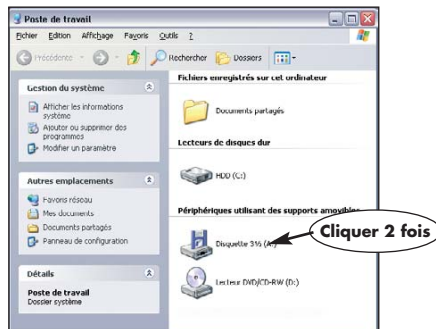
Poste de travail

Fichier Edition Affichage Favoris Outils ?

Précédente Rechercher Dossiers

Gestion du système

Afficher les informations système

Ajouter ou supprimer des programmes

Modifier un paramètre

Autres emplacements

Favoris réseau

Mes documents

Documents partagés

Panneau de configuration

Détails

Poste de travail
Dossier système

Fichiers enregistrés sur cet ordinateur

Documents partagés

Lecteurs de disques dur

HDD (C:)

Périphériques utilisant des supports amovibles

Disquette 3½ (A:)

Lecteur DVD/CD-RW (D:)

Cliquer 2 fois